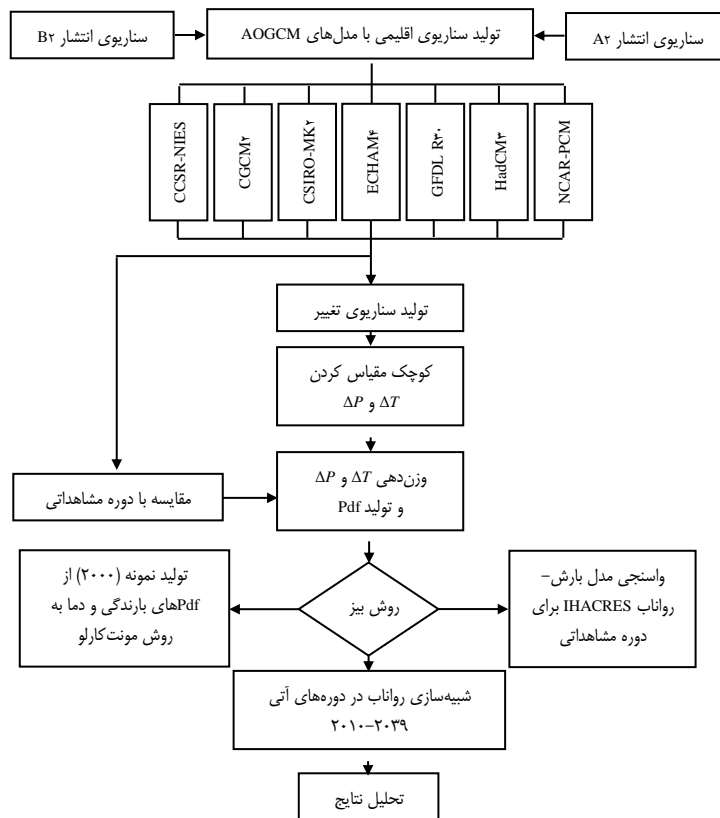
سناریوی انتشار B۲

تولید سناریوی اقلیمی با مدل‌های AOGCM

سناریوی انتشار A۲

CCSR-NIES

CGCM۲

CSIRO-MK۲

ECHAM۴

GFDL R۳۰

HadCM۳

NCAR-PCM

تولید سناریوی تغییر

کوچک مقیاس کردن
$\Delta T$ و $\Delta P$

مقایسه با دوره مشاهداتی

وزن‌دهی $\Delta T$ و $\Delta P$
و تولید Pdf

تولید نمونه (۲۰۰۰) از Pdfهای بارندگی و دما به روش مونت‌کارلو

روش بیز

واسنجی مدل بارش-رواناب IHACRES برای دوره مشاهداتی

شبیه‌سازی رواناب در دوره‌های آتی
۲۰۳۹-۲۰۱۰

تحلیل نتایج